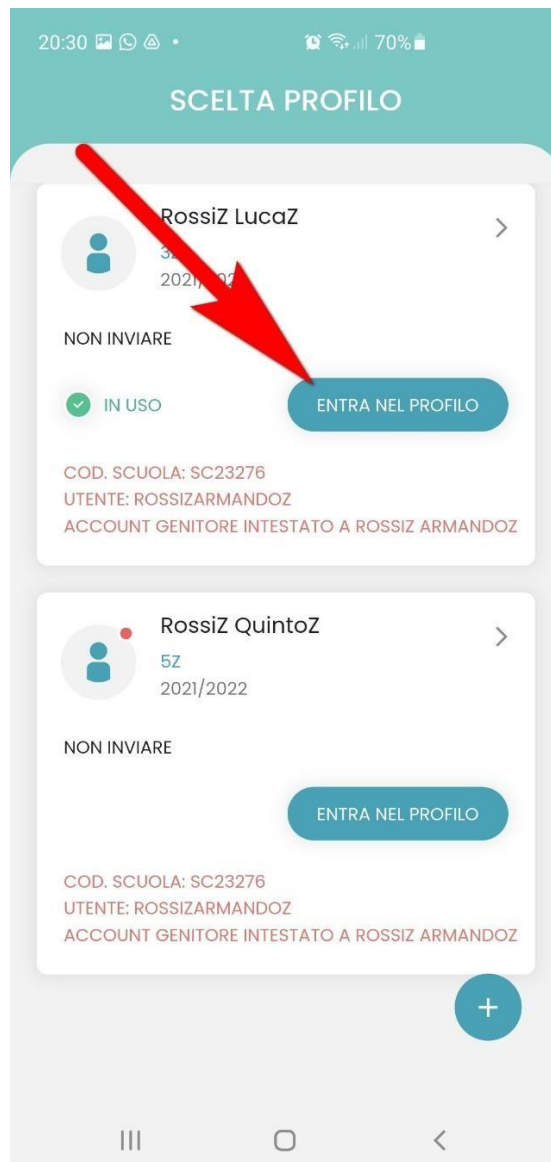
20:30 • 70%

SCELTA PROFILO

RossiZ LucaZ
3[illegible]
2021/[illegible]

NON INVIARE

IN USO

ENTRA NEL PROFILO

COD. SCUOLA: SC23276
UTENTE: ROSSIZARMANDOZ
ACCOUNT GENITORE INTESTATO A ROSSIZ ARMANDOZ

RossiZ QuintoZ
5Z
2021/2022

NON INVIARE

ENTRA NEL PROFILO

COD. SCUOLA: SC23276
UTENTE: ROSSIZARMANDOZ
ACCOUNT GENITORE INTESTATO A ROSSIZ ARMANDOZ

+